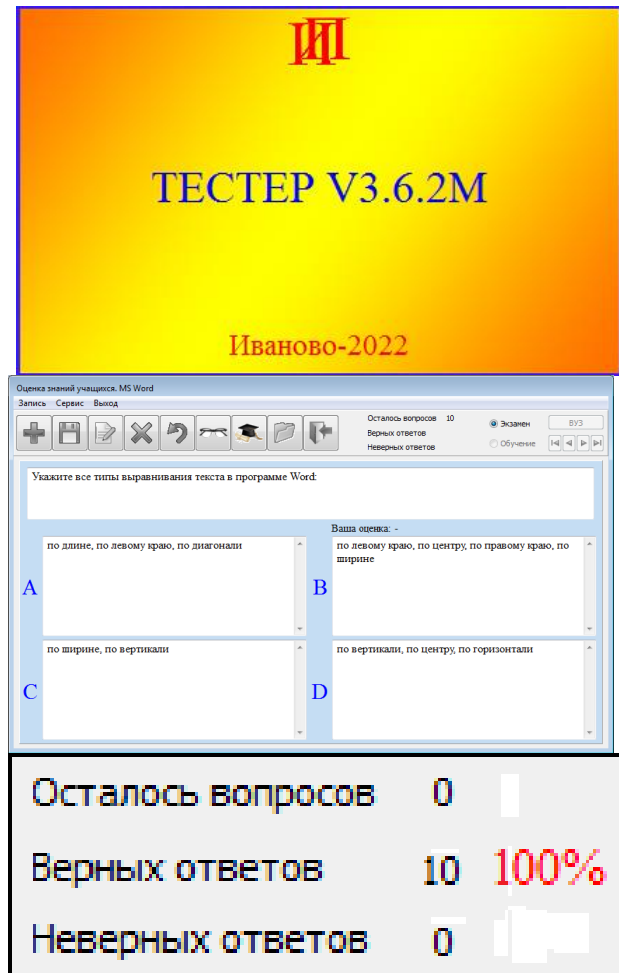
ИП

ТЕСТЕР V3.6.2M

Иваново-2022

Оценка знаний учащихся. MS Word

Запись Сервис Выход

Осталось вопросов 10
Верных ответов
Неверных ответов

Экзамен
Обучение

ВУЗ

Укажите все типы выравнивания текста в программе Word:

Ваша оценка: -

A по длине, по левому краю, по диагонали

B по левому краю, по центру, по правому краю, по ширине

C по ширине, по вертикали

D по вертикали, по центру, по горизонтали

Осталось вопросов 0

Верных ответов 10 100%

Неверных ответов 0